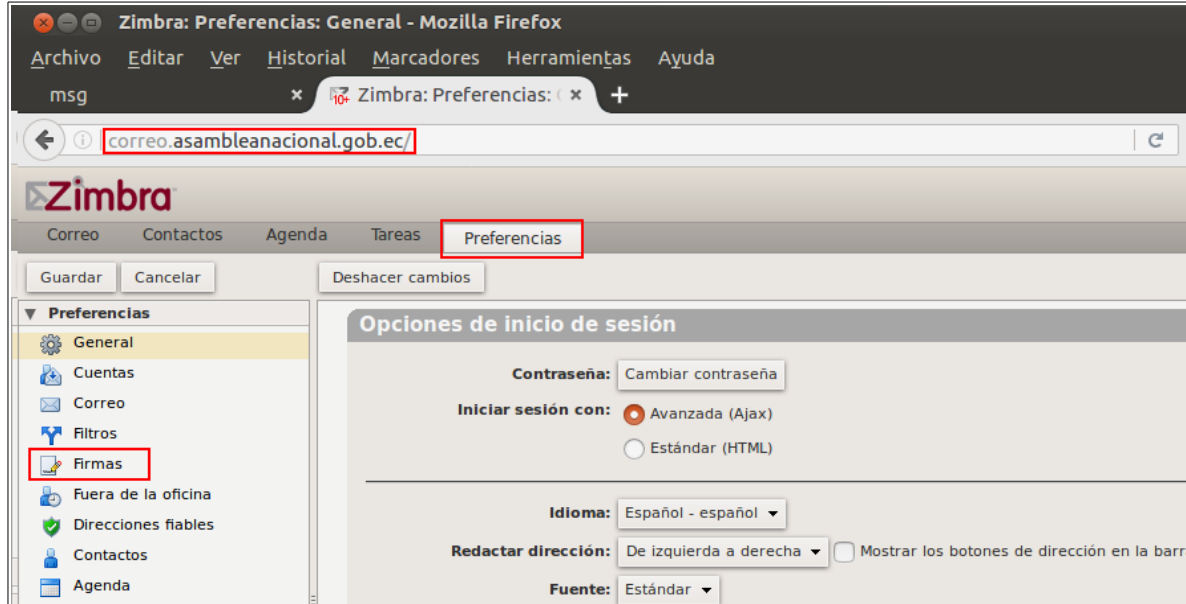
Zimbra: Preferencias: General - Mozilla Firefox

Archivo Editar Ver Historial Marcadores Herramientas Ayuda

msg ×
Zimbra: Preferencias: ( ×
+

correo.asambleanacional.gob.ec/

Zimbra

Correo Contactos Agenda Tareas Preferencias

Guardar Cancelar Deshacer cambios

▼ Preferencias
General
Cuentas
Correo
Filtros
Firmas
Fuera de la oficina
Direcciones fiables
Contactos
Agenda

Opciones de inicio de sesión

Contraseña: Cambiar contraseña
Iniciar sesión con: Avanzada (Ajax)
Estándar (HTML)

Idioma: Español - español
Redactar dirección: De izquierda a derecha Mostrar los botones de dirección en la barr
Fuente: Estándar